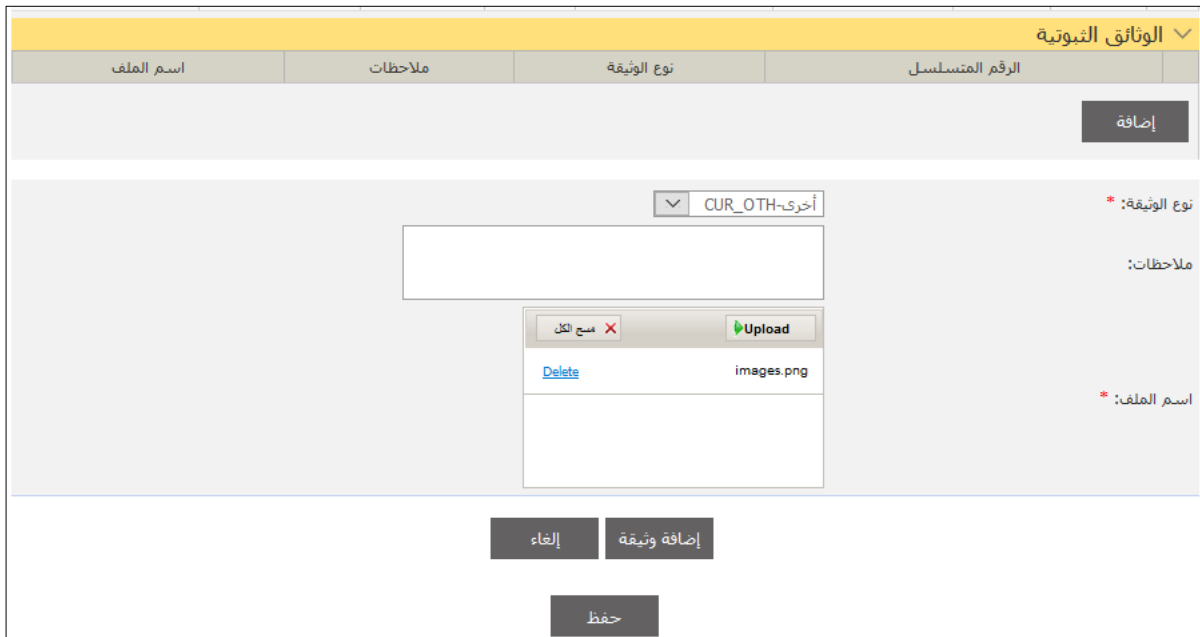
الوثائق الثبوتية

| | الرقم المتسلسل | نوع الوثيقة | ملاحظات | اسم الملف |
|---|---|---|---|---|

إضافة

نوع الوثيقة: *
أخرى-CUR_OTH

ملاحظات:

Upload
مسح الكل
images.png
Delete

اسم الملف: *

إضافة وثيقة
إلغاء

حفظ